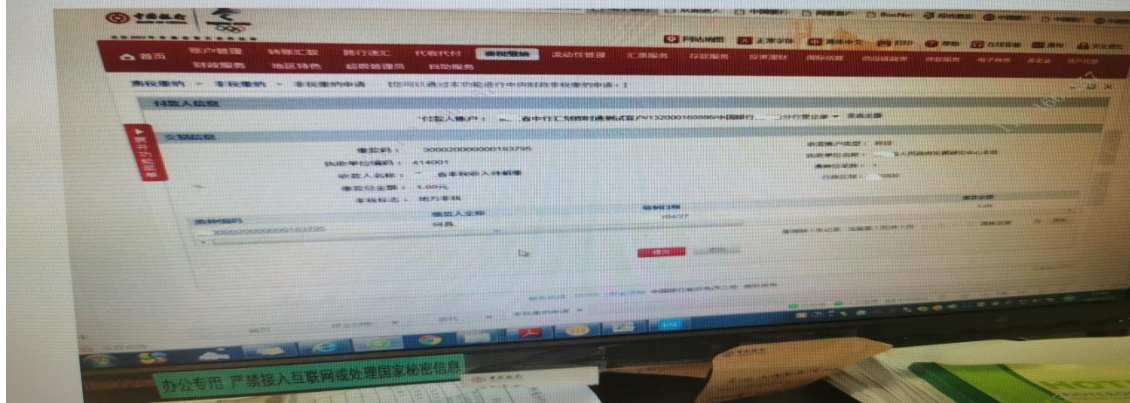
中国银行

首页 账户管理 转账汇款 跨行通汇 代收代付 委托缴纳 流动性管理 汇票服务 存款服务 投资理财 国际结算

财政服务 地区特色 超级管理员 自助服务

委托缴纳 > 非税缴纳 > 非税缴纳申请

付款人信息

付款人账户：

交易信息

缴款码： 3000020000000163795

执收单位编码： 414001

收款人名称： 省非税收入汇缴户

缴款总金额： 1.00元

非税标志： 地方非税

缴款编码

3000020000000163795

提交

办公专用 严禁接入互联网或处理国家秘密信息